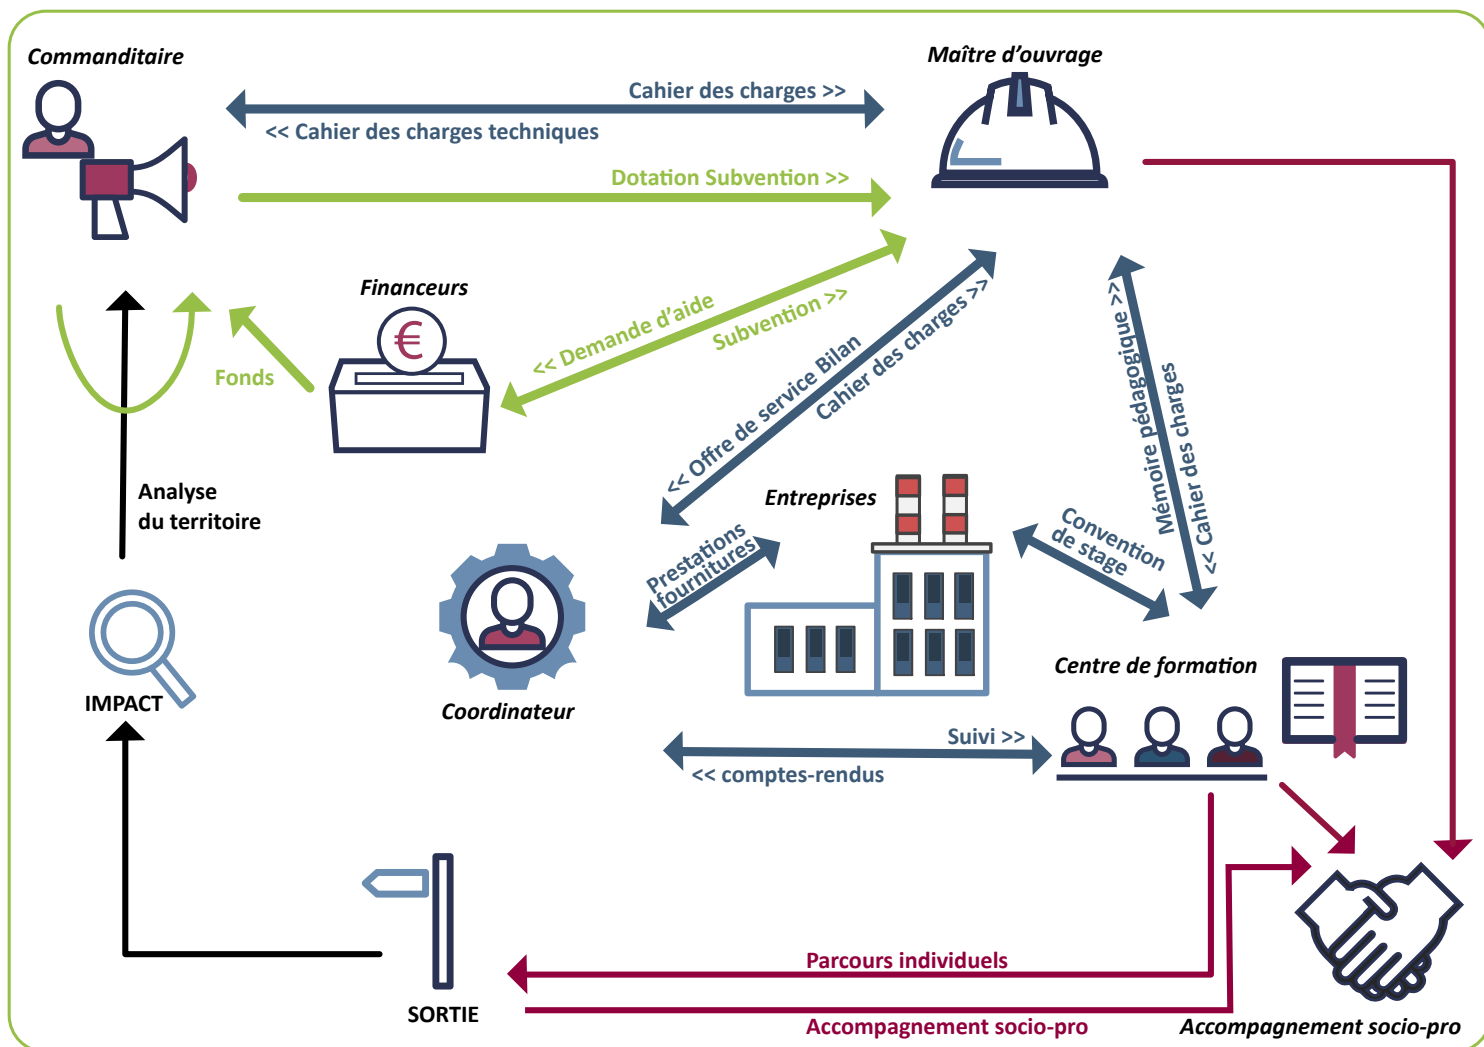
Commanditaire

Maître d'ouvrage

Cahier des charges >>

<< Cahier des charges techniques

Dotation Subvention >>

Financeurs

Fonds

<< Demande d'aide

Subvention >>

<< Offre de service Bilan

Cahier des charges >>

Mémoire pédagogique >>

<< Cahier des charges

Analyse du territoire

Entreprises

Prestations fournitures

Convention de stage

Centre de formation

IMPACT

Coordinateur

Suivi >>

<< comptes-rendus

Parcours individuels

SORTIE

Accompagnement socio-pro

Accompagnement socio-pro